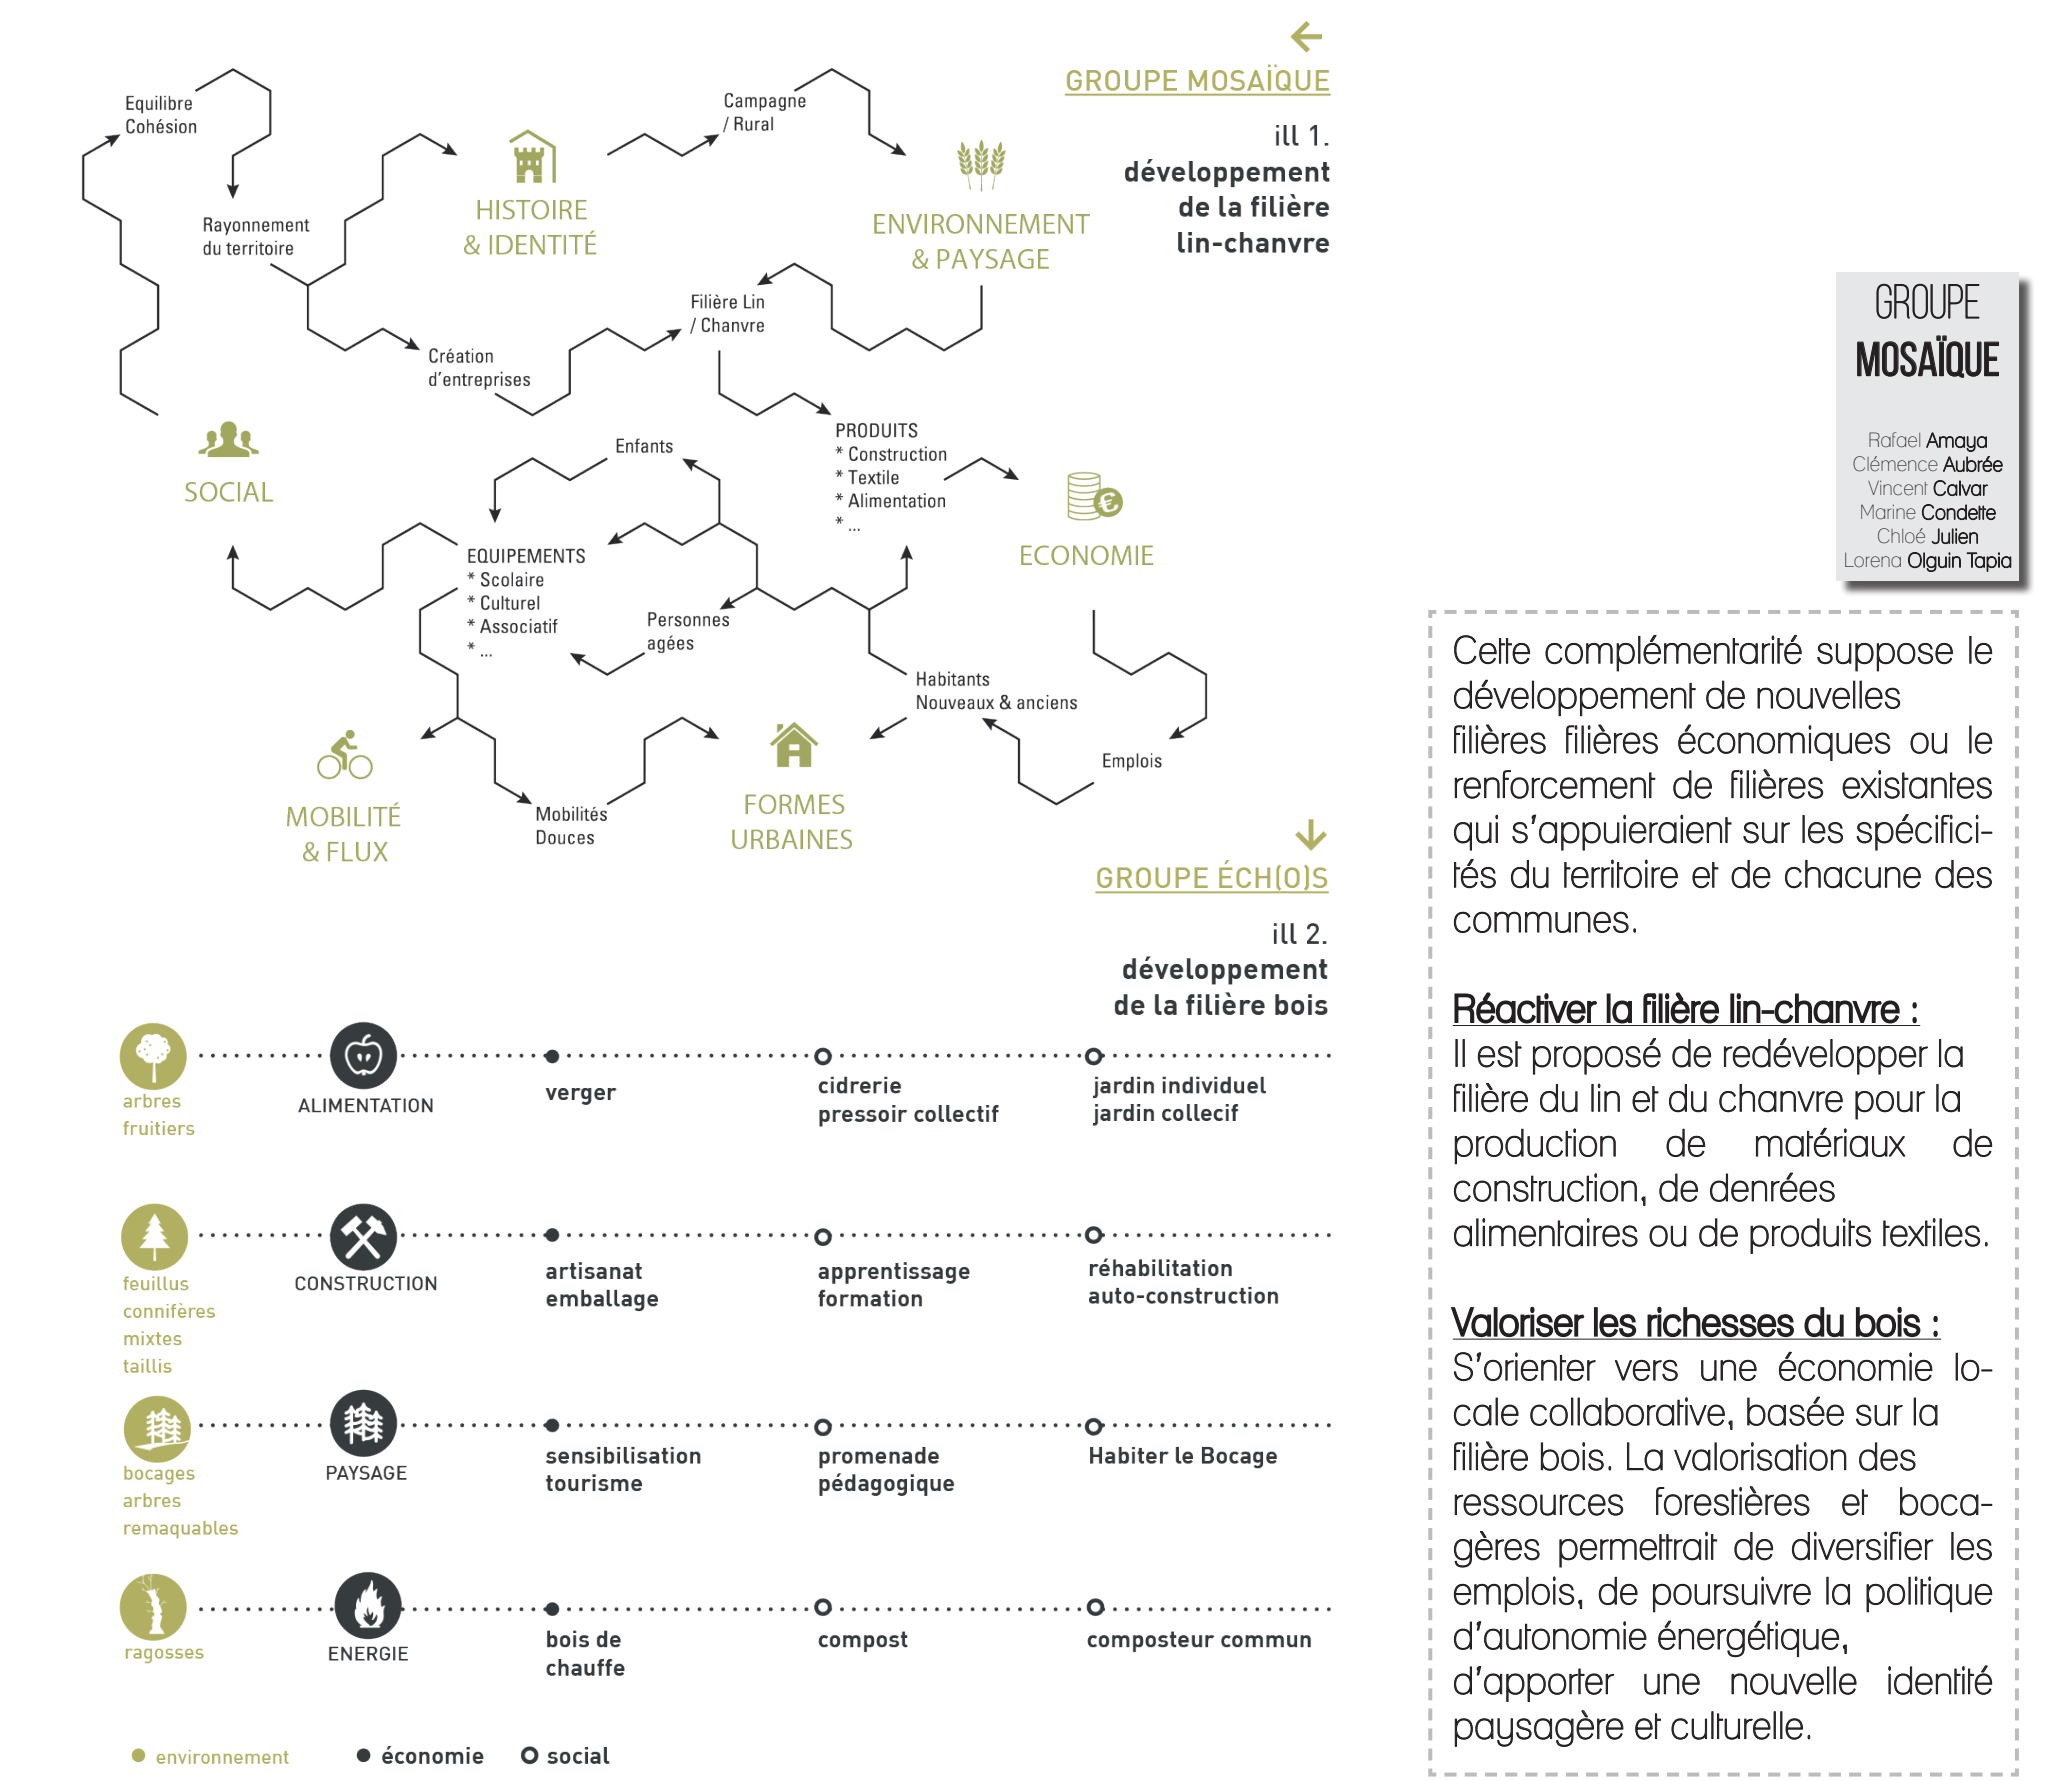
GROUPE MOSAÏQUE

ill 1.
développement de la filière lin-chanvre

Equilibre
Cohésion

Rayonnement du territoire

HISTOIRE & IDENTITÉ

Campagne / Rural

ENVIRONNEMENT & PAYSAGE

Filière Lin / Chanvre

Création d'entreprises

SOCIAL

Enfants

PRODUITS
* Construction
* Textile
* Alimentation
* ...

ECONOMIE

EQUIPEMENTS
* Scolaire
* Culturel
* Associatif
* ...

Personnes agées

Habitants
Nouveaux & anciens

Emplois

MOBILITÉ & FLUX

Mobilités Douces

FORMES URBAINES

GROUPE ÉCH(O)S

ill 2.
développement de la filière bois

GROUPE MOSAÏQUE

Rafael Amaya
Clémence Aubrée
Vincent Calvar
Marine Condette
Chloé Julien
Lorena Olguin Tapia

Cette complémentarité suppose le développement de nouvelles filières filières économiques ou le renforcement de filières existantes qui s'appuieraient sur les spécificités du territoire et de chacune des communes.

Réactiver la filière lin-chanvre :
Il est proposé de redévelopper la filière du lin et du chanvre pour la production de matériaux de construction, de denrées alimentaires ou de produits textiles.

Valoriser les richesses du bois :
S'orienter vers une économie locale collaborative, basée sur la filière bois. La valorisation des ressources forestières et bocagères permettrait de diversifier les emplois, de poursuivre la politique d'autonomie énergétique, d'apporter une nouvelle identité paysagère et culturelle.

arbres fruitiers | ALIMENTATION | verger | cidrerie pressoir collectif | jardin individuel jardin collecif

feuillus connifères mixtes taillis | CONSTRUCTION | artisanat emballage | apprentissage formation | réhabilitation auto-construction

bocages arbres remaquables | PAYSAGE | sensibilisation tourisme | promenade pédagogique | Habiter le Bocage

ragosses | ENERGIE | bois de chauffe | compost | composteur commun

environnement   économie   social